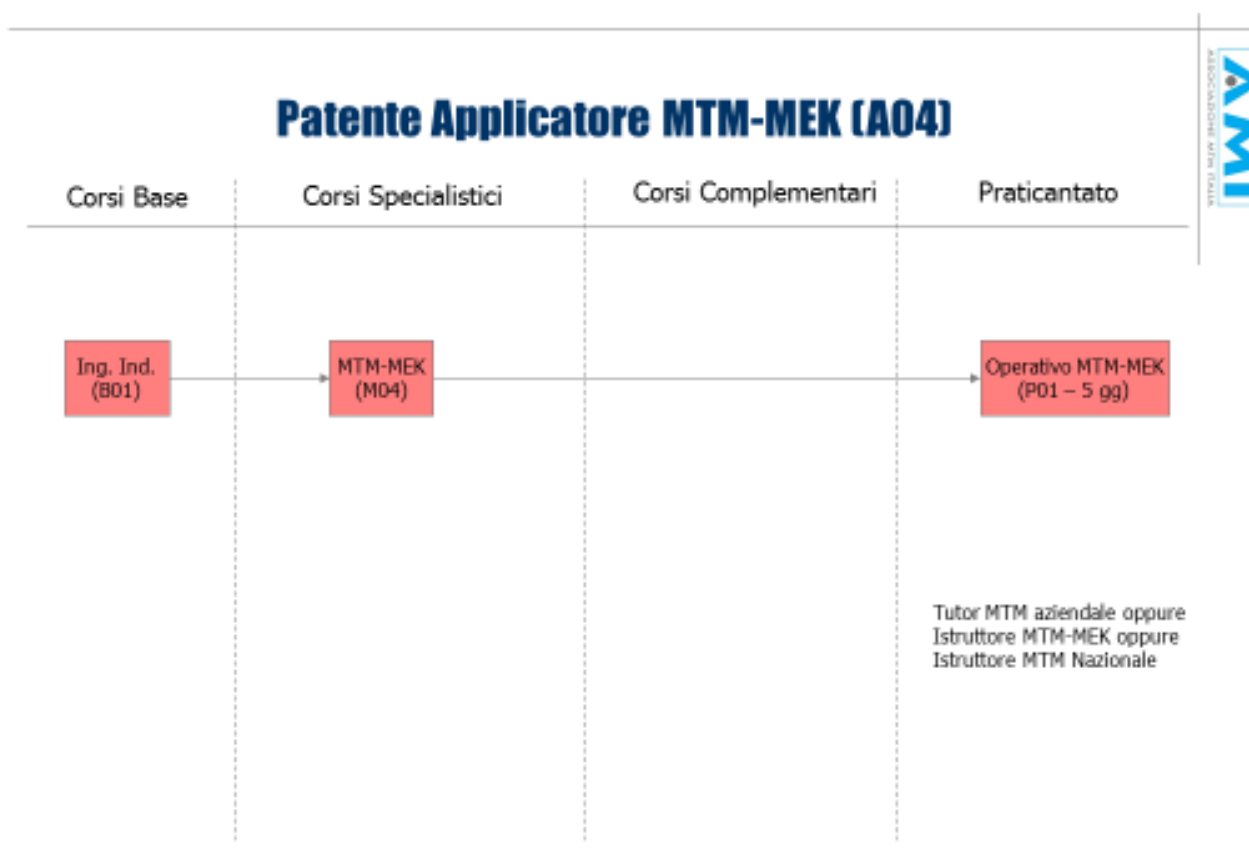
Patente Applicatore MTM-MEK (A04)

AMI
ASSOCIAZIONE MTM ITALIA

Corsi Base

Corsi Specialistici

Corsi Complementari

Praticantato

Ing. Ind. (B01)

MTM-MEK (M04)

Operativo MTM-MEK (P01 – 5 gg)

Tutor MTM aziendale oppure
Istruttore MTM-MEK oppure
Istruttore MTM Nazionale